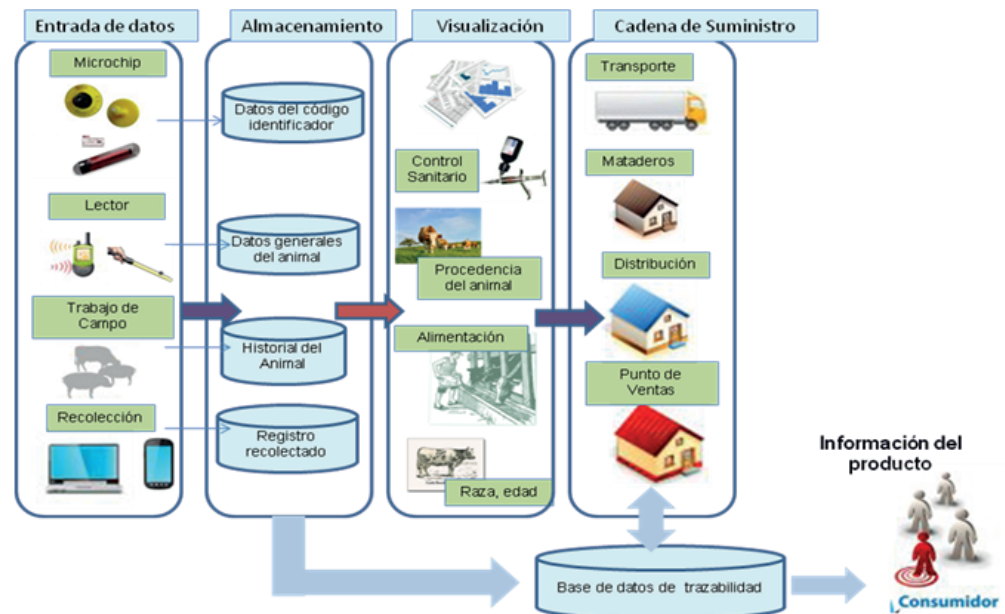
Entrada de datos

Microchip

Lector

Trabajo de Campo

Recolección

Almacenamiento

Datos del código identificador

Datos generales del animal

Historial del Animal

Registro recolectado

Visualización

Control Sanitario

Procedencia del animal

Alimentación

Raza, edad

Cadena de Suministro

Transporte

Mataderos

Distribución

Punto de Ventas

Información del producto

Base de datos de trazabilidad

Consumidor